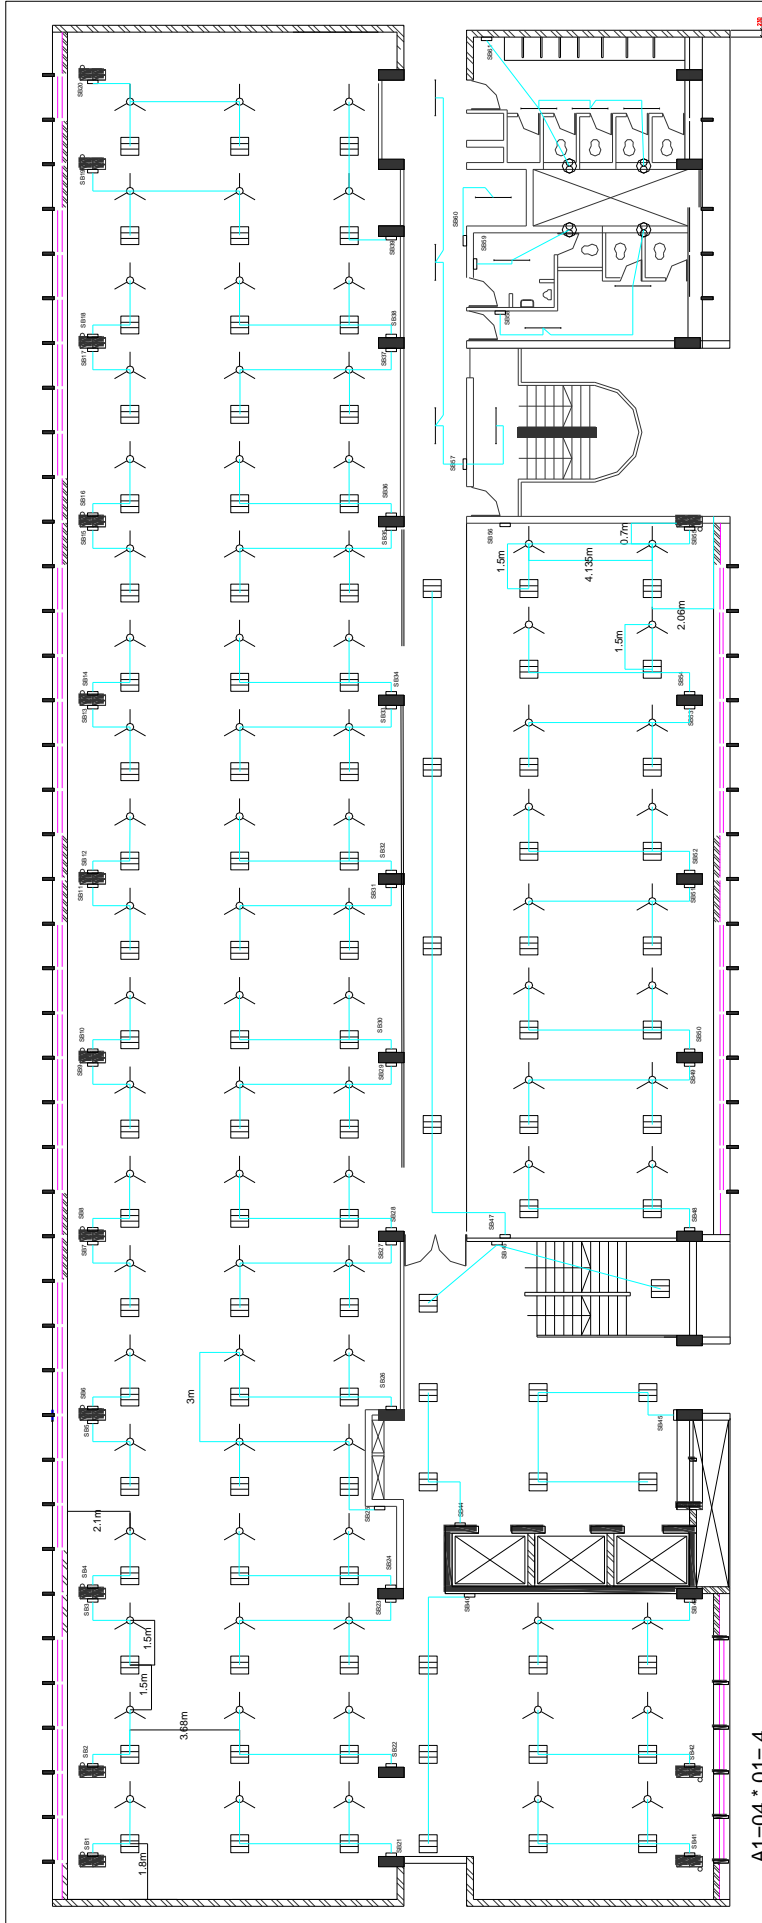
SB1
1.8m
SB2
3.68m
1.5m
1.5m
SB3
SB4
2.1m
SB5
SB6
3m
SB7
SB8
SB9
SB10
SB11
SB12
SB13
SB14
SB15
SB16
SB17
SB18
SB19
SB20
SB21
SB22
SB23
SB24
SB25
SB26
SB27
SB28
SB29
SB30
SB31
SB32
SB33
SB34
SB35
SB36
SB37
SB38
SB39
SB41
SB42
SB43
SB44
SB45
SB46
SB47
SB48
SB49
SB50
SB51
SB52
SB53
SB54
SB55
SB56
1.5m
4.135m
0.7m
1.5m
2.06m
SB57
SB58
SB59
SB60
SB61
A1-04 * 01- 4